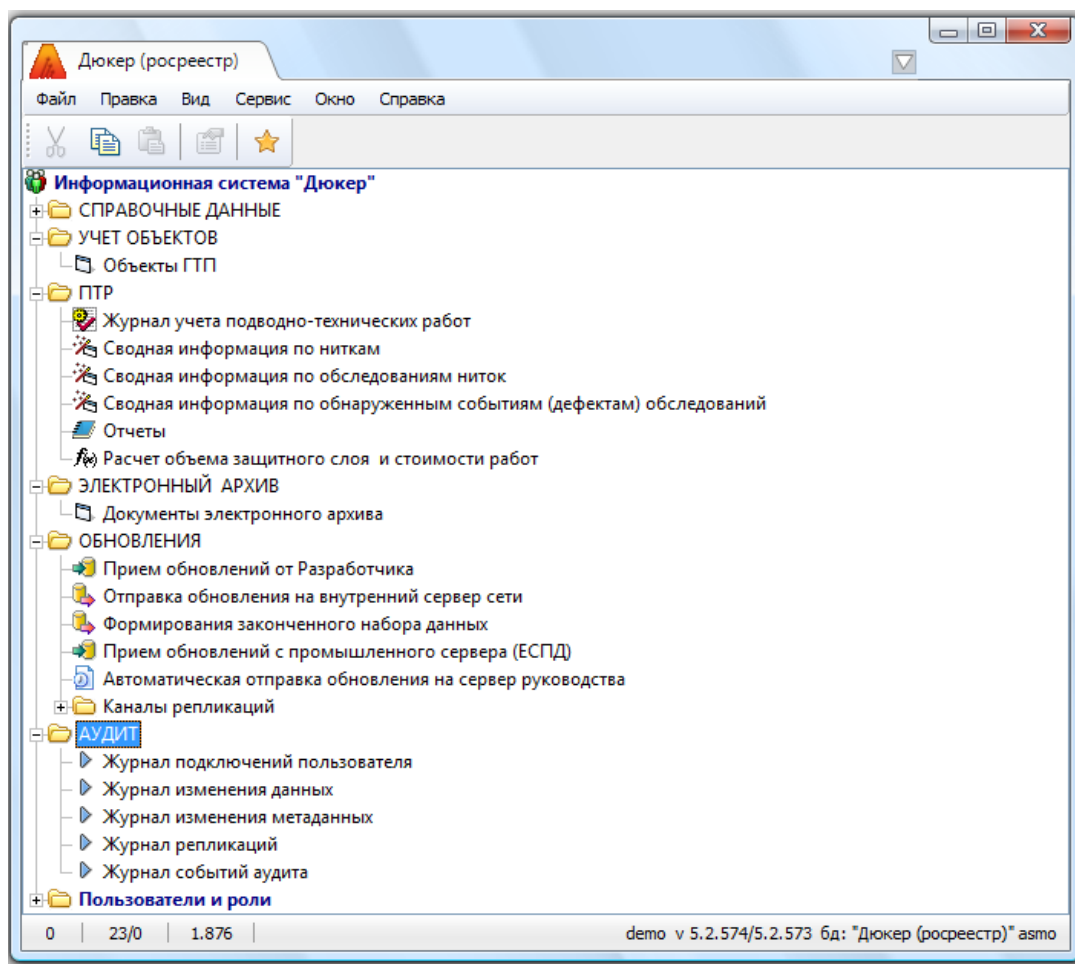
Дюкер (росреестр)

Файл Правка Вид Сервис Окно Справка

Информационная система "Дюкер"
СПРАВОЧНЫЕ ДАННЫЕ
УЧЕТ ОБЪЕКТОВ
Объекты ГТП
ПТР
Журнал учета подводно-технических работ
Сводная информация по ниткам
Сводная информация по обследованиям ниток
Сводная информация по обнаруженным событиям (дефектам) обследований
Отчеты
Расчет объема защитного слоя и стоимости работ
ЭЛЕКТРОННЫЙ АРХИВ
Документы электронного архива
ОБНОВЛЕНИЯ
Прием обновлений от Разработчика
Отправка обновления на внутренний сервер сети
Формирования законченного набора данных
Прием обновлений с промышленного сервера (ЕСПД)
Автоматическая отправка обновления на сервер руководства
Каналы репликаций
АУДИТ
Журнал подключений пользователя
Журнал изменения данных
Журнал изменения метаданных
Журнал репликаций
Журнал событий аудита
Пользователи и роли

0 | 23/0 | 1.876 | demo v 5.2.574/5.2.573 бд: "Дюкер (росреестр)" asmo